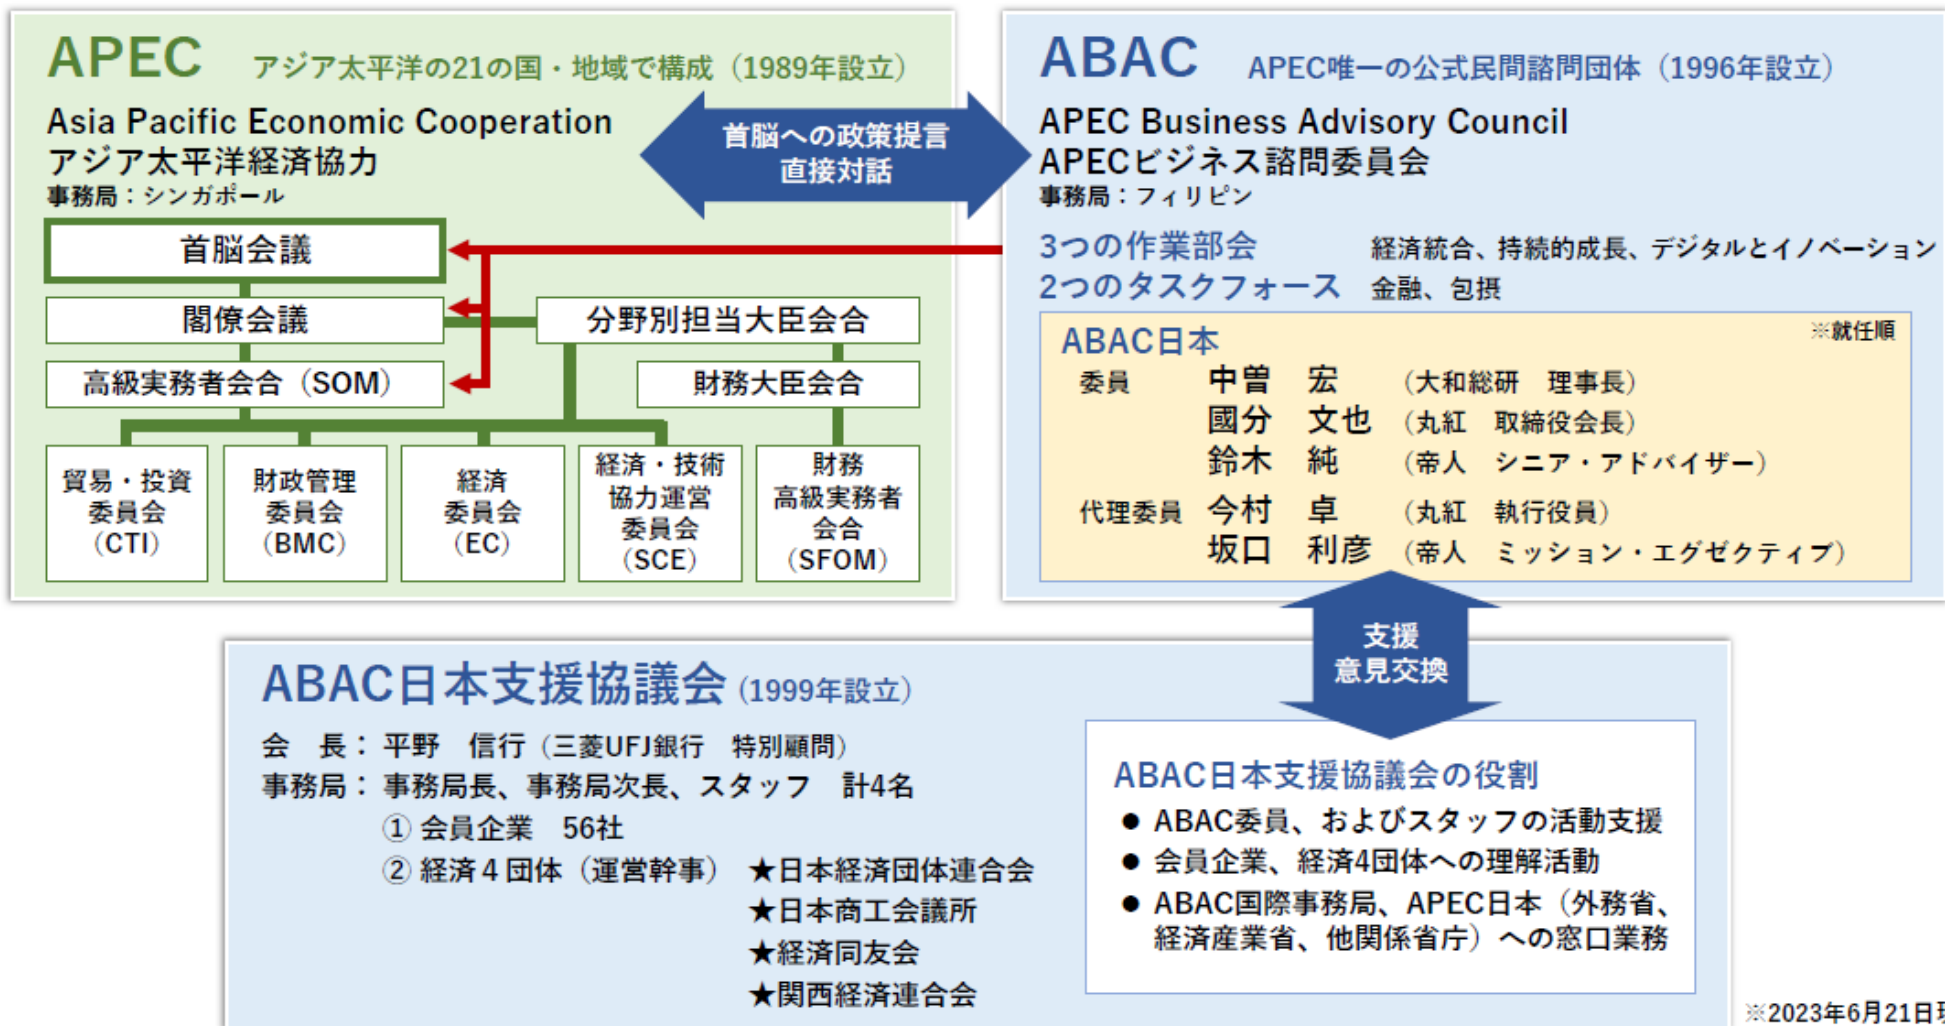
APEC アジア太平洋の21の国・地域で構成（1989年設立）

Asia Pacific Economic Cooperation
アジア太平洋経済協力
事務局：シンガポール

首脳への政策提言
直接対話

首脳会議

閣僚会議

分野別担当大臣会合

高級実務者会合（SOM）

財務大臣会合

貿易・投資委員会（CTI）

財政管理委員会（BMC）

経済委員会（EC）

経済・技術協力運営委員会（SCE）

財務高級実務者会合（SFOM）

ABAC APEC唯一の公式民間諮問団体（1996年設立）

APEC Business Advisory Council
APECビジネス諮問委員会
事務局：フィリピン

3つの作業部会 経済統合、持続的成長、デジタルとイノベーション
2つのタスクフォース 金融、包摂

ABAC日本 ※就任順

| 委員 | 中曽　宏 | （大和総研　理事長） |
|---|---|---|
| | 國分　文也 | （丸紅　取締役会長） |
| | 鈴木　純 | （帝人　シニア・アドバイザー） |
| 代理委員 | 今村　卓 | （丸紅　執行役員） |
| | 坂口　利彦 | （帝人　ミッション・エグゼクティブ） |

支援
意見交換

ABAC日本支援協議会（1999年設立）

会　長：平野　信行（三菱UFJ銀行　特別顧問）
事務局：事務局長、事務局次長、スタッフ　計4名
① 会員企業　56社
② 経済４団体（運営幹事）　★日本経済団体連合会
★日本商工会議所
★経済同友会
★関西経済連合会

ABAC日本支援協議会の役割
● ABAC委員、およびスタッフの活動支援
● 会員企業、経済4団体への理解活動
● ABAC国際事務局、APEC日本（外務省、経済産業省、他関係省庁）への窓口業務

※2023年6月21日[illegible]